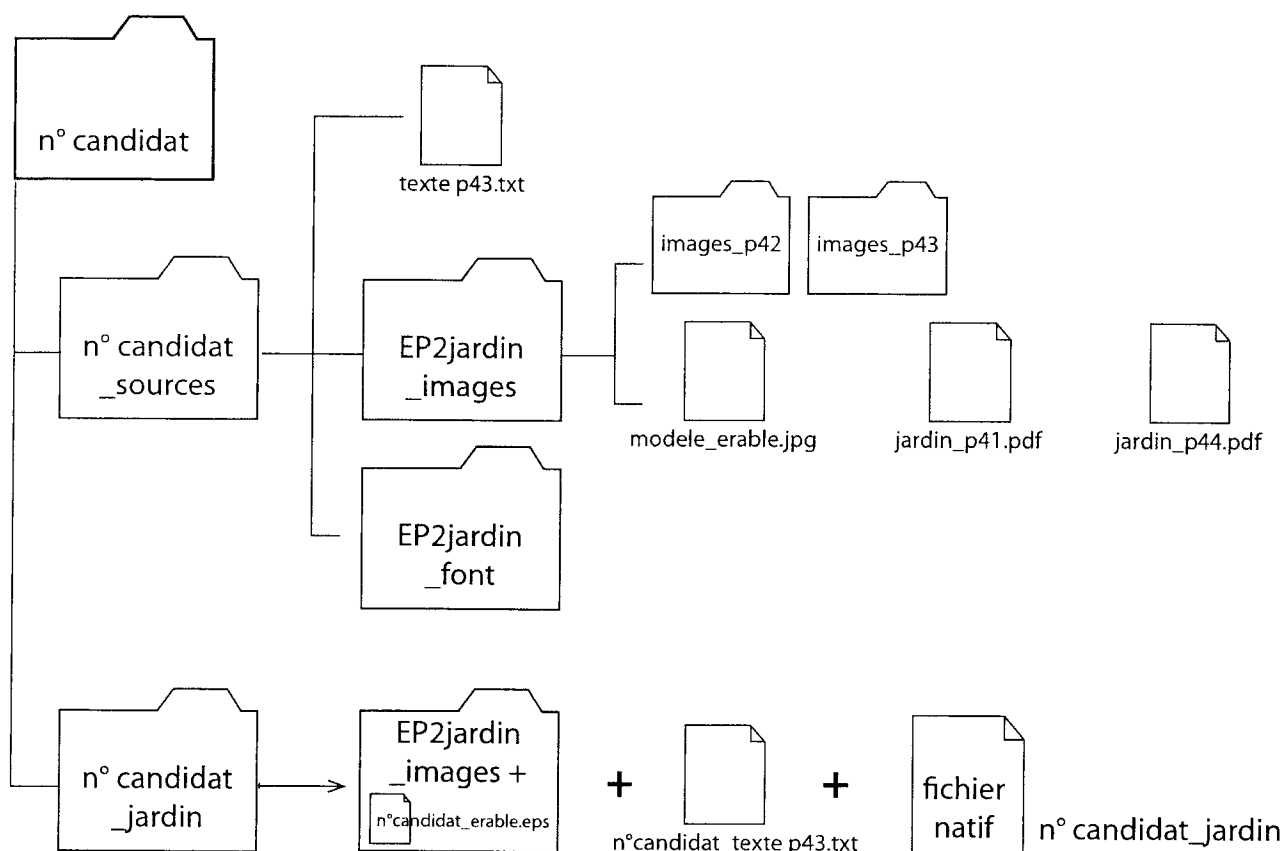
n° candidat

texte p43.txt

n° candidat
_sources

EP2jardin
_images

images_p42

images_p43

modele_erable.jpg

jardin_p41.pdf

jardin_p44.pdf

EP2jardin
_font

n° candidat
_jardin

EP2jardin
_images +

n°candidat_erable.eps

+

n°candidat_texte p43.txt

+

fichier
natif

n° candidat_jardin